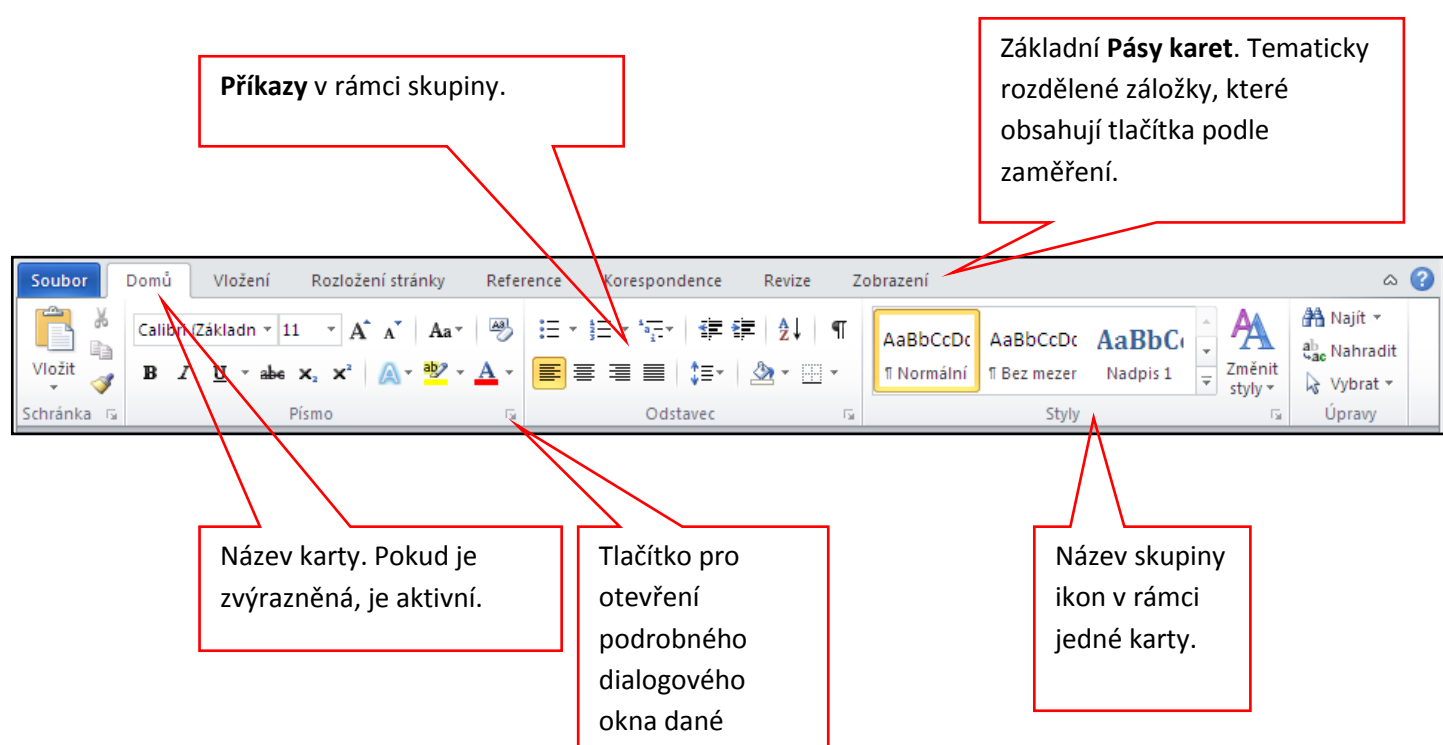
**Příkazy** v rámci skupiny.

Základní **Pásy karet**. Tematicky rozdělené záložky, které obsahují tlačítka podle zaměření.

Soubor Domů Vložení Rozložení stránky Reference Korespondence Revize Zobrazení

Vložit

Calibri (Základn 11

Aa

AaBbCcDc ¶ Normální

AaBbCcDc ¶ Bez mezer

AaBbC Nadpis 1

Změnit styly

Najít

Nahradit

Vybrat

Schránka Písmo Odstavec Styly Úpravy

Název karty. Pokud je zvýrazněná, je aktivní.

Tlačítko pro otevření podrobného dialogového okna dané

Název skupiny ikon v rámci jedné karty.